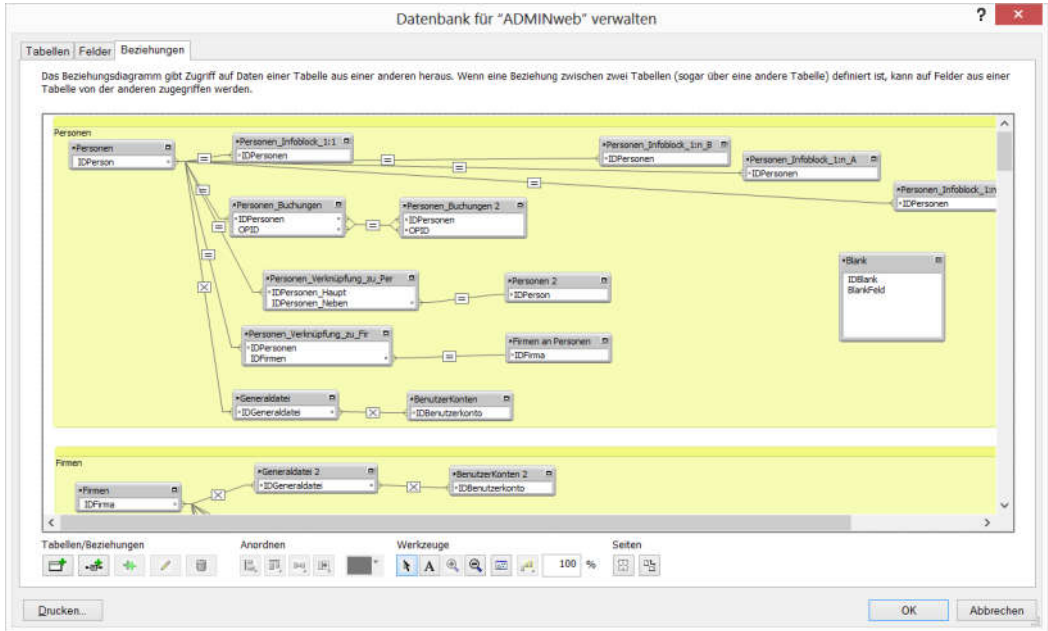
Datenbank für "ADMINweb" verwalten

?

Tabellen | Felder | Beziehungen

Das Beziehungsdiagramm gibt Zugriff auf Daten einer Tabelle aus einer anderen heraus. Wenn eine Beziehung zwischen zwei Tabellen (sogar über eine andere Tabelle) definiert ist, kann auf Felder aus einer Tabelle von der anderen zugegriffen werden.

Personen

Personen
IDPerson

Personen_Infoblock_1:1
IDPersonen

Personen_Infoblock_1:n_B
IDPersonen

Personen_Infoblock_1:n_A
IDPersonen

Personen_Infoblock_1:n
IDPersonen

Personen_Buchungen
IDPersonen
OPID

Personen_Buchungen 2
IDPersonen
OPID

Personen_Verknüpfung_zu_Per
IDPersonen_Haupt
IDPersonen_Neben

Personen 2
IDPerson

Blank
IDBlank
BlankFeld

Personen_Verknüpfung_zu_Fir
IDPersonen
IDFirmen

Firmen an Personen
IDFirma

Generaldatei
IDGeneraldatei

BenutzerKonten
IDBenutzerkonto

Firmen

Firmen
IDFirma

Generaldatei 2
IDGeneraldatei

BenutzerKonten 2
IDBenutzerkonto

Tabellen/Beziehungen
Anordnen
Werkzeuge
100 %
Seiten

Drucken...
OK
Abbrechen